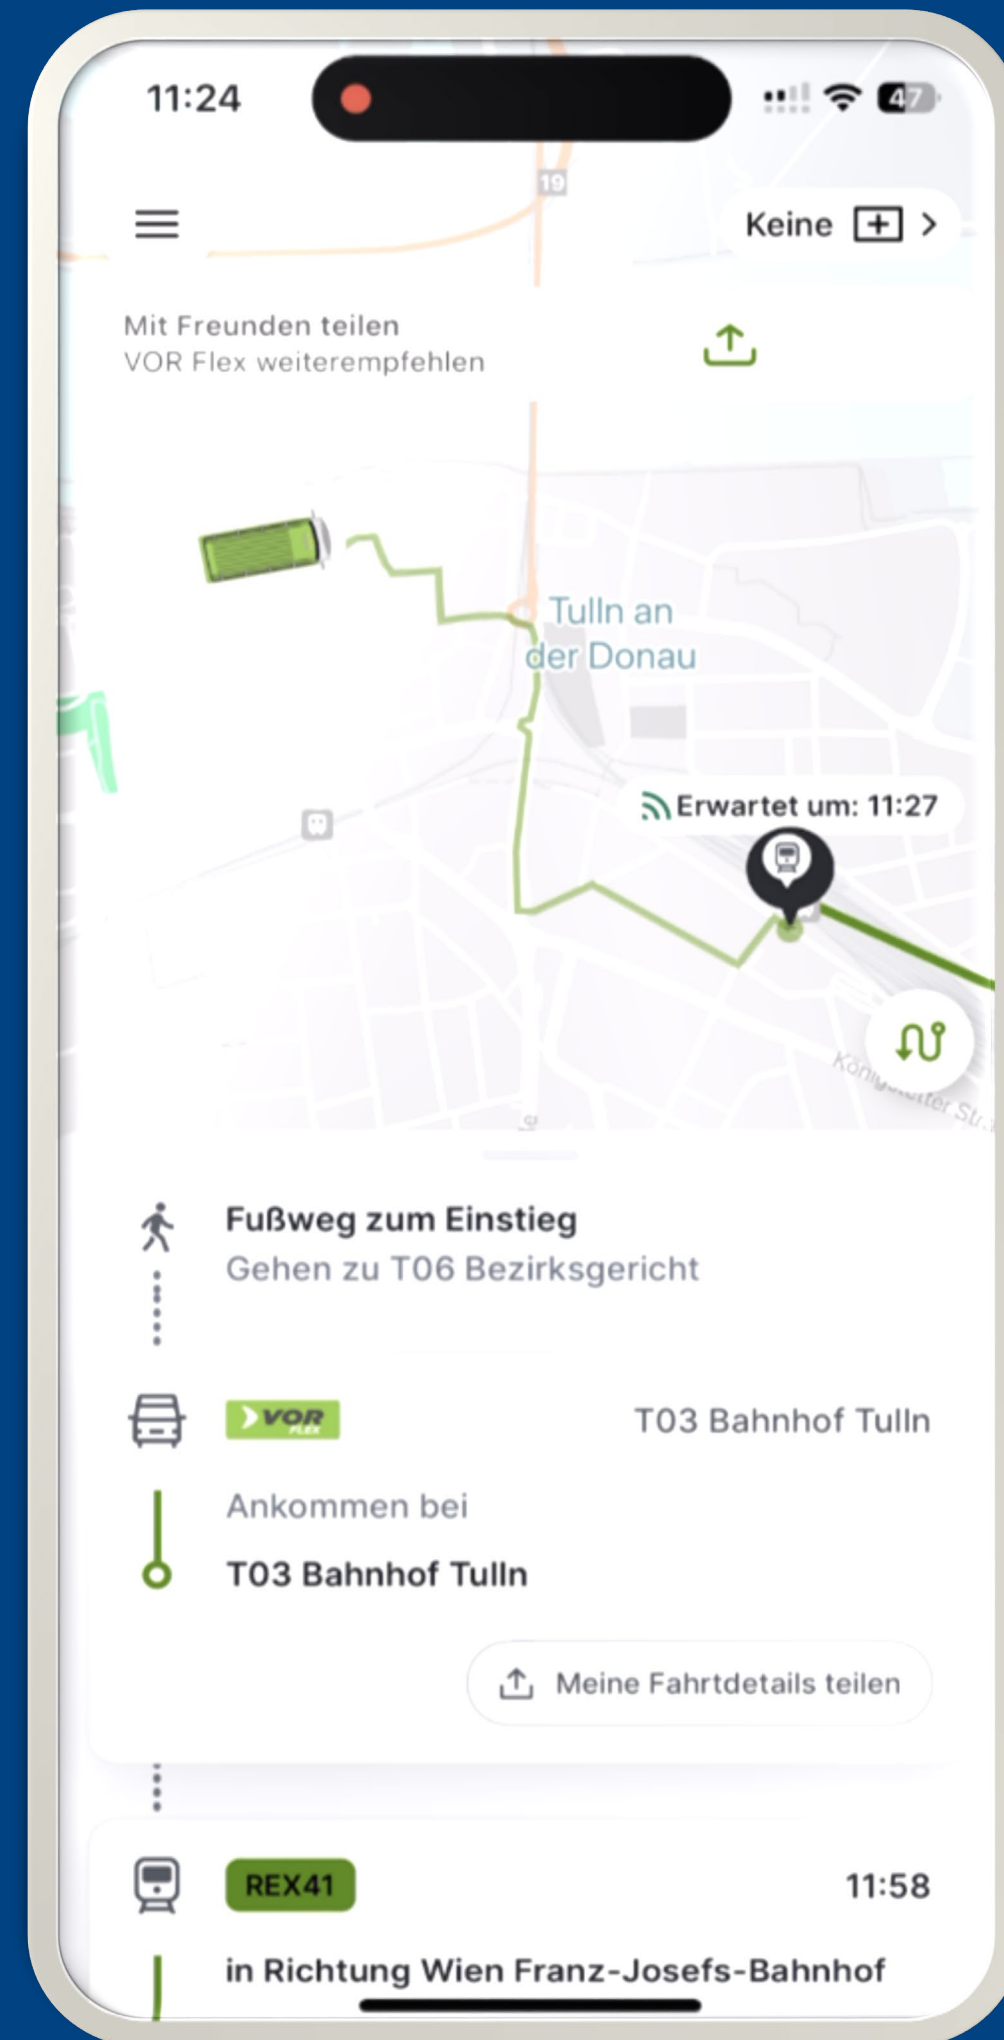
11:24

47

19

Keine

Mit Freunden teilen
VOR Flex weiterempfehlen

Tulln an der Donau

Erwartet um: 11:27

Königstetter Str.

Fußweg zum Einstieg
Gehen zu T06 Bezirksgericht

VOR FLEX

T03 Bahnhof Tulln

Ankommen bei

T03 Bahnhof Tulln

Meine Fahrtdetails teilen

REX41

11:58

in Richtung Wien Franz-Josefs-Bahnhof